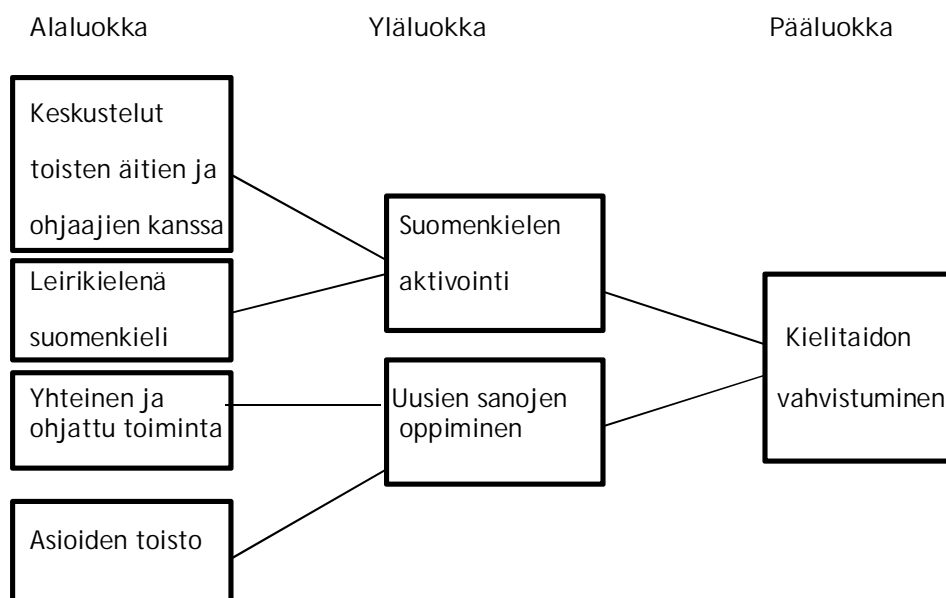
Alaluokka

Yläluokka

Pääluokka

Keskustelut toisten äitien ja ohjaajien kanssa

Leirikielenä suomenkieli

Yhteinen ja ohjattu toiminta

Asioiden toisto

Suomenkielen aktivointi

Uusien sanojen oppiminen

Kielitaidon vahvistuminen